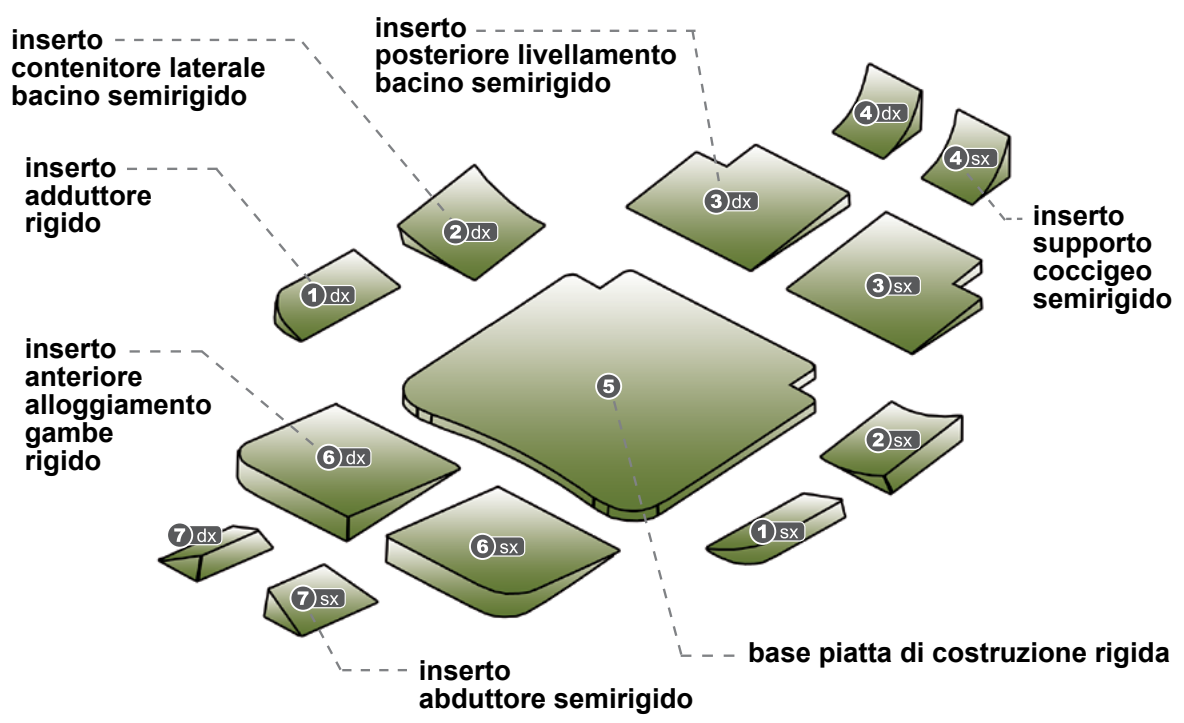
inserto
contenitore laterale
bacino semirigido

inserto
posteriore livellamento
bacino semirigido

4 dx

4 sx

inserto
adduttore
rigido

2 dx

3 dx

inserto
supporto
coccigeo
semirigido

1 dx

3 sx

inserto
anteriore
alloggiamento
gambe
rigido

5

6 dx

2 sx

7 dx

6 sx

1 sx

7 sx

base piatta di costruzione rigida

inserto
abduttore semirigido